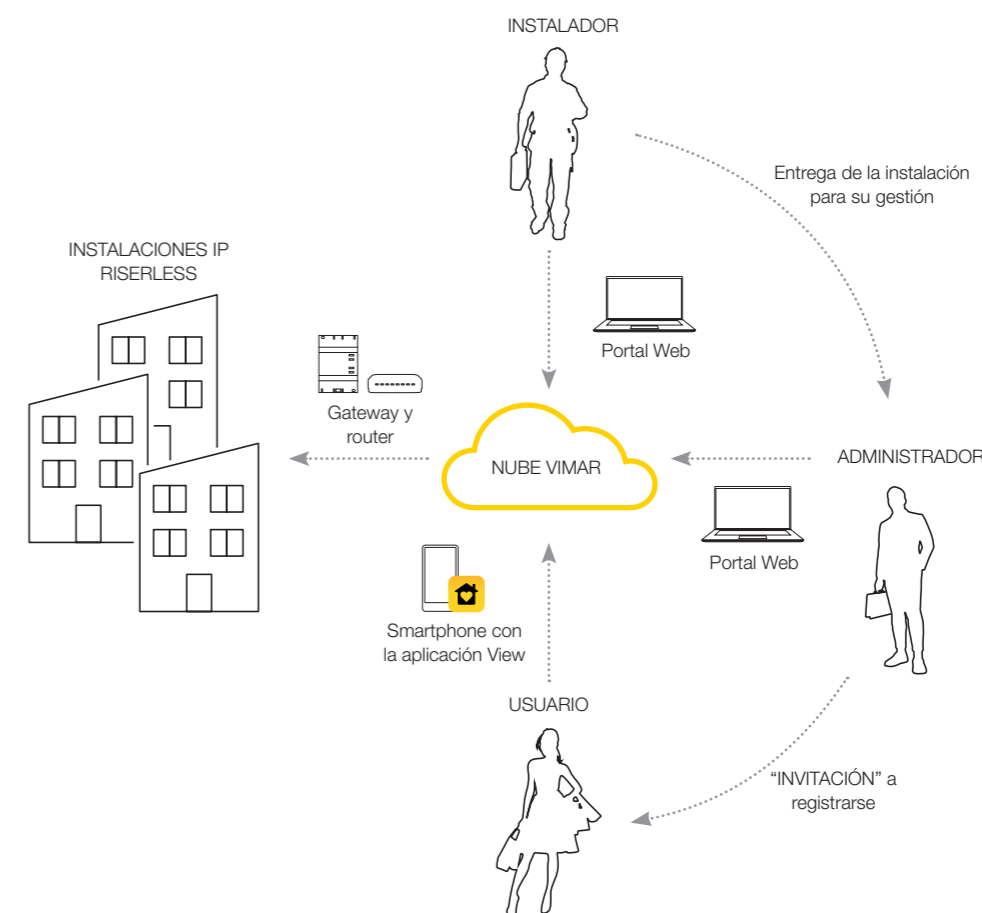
INSTALADOR

Entrega de la instalación para su gestión

INSTALACIONES IP RISERLESS

Portal Web

Gateway y router

NUBE VIMAR

ADMINISTRADOR

Portal Web

Smartphone con la aplicación View

USUARIO

"INVITACIÓN" a registrarse